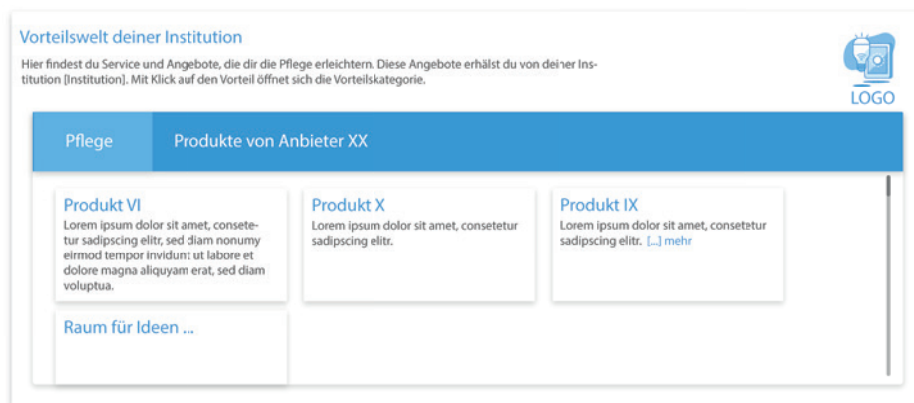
Vorteilswelt deiner Institution

Hier findest du Service und Angebote, die dir die Pflege erleichtern. Diese Angebote erhälst du von deiner Institution [Institution]. Mit Klick auf den Vorteil öffnet sich die Vorteilskategorie.

LOGO

Pflege

Produkte von Anbieter XX

Produkt VI
Lorem ipsum dolor sit amet, consetetur sadipscing elitr, sed diam nonumy eirmod tempor invidunt ut labore et dolore magna aliquyam erat, sed diam voluptua.

Produkt X
Lorem ipsum dolor sit amet, consetetur sadipscing elitr.

Produkt IX
Lorem ipsum dolor sit amet, consetetur sadipscing elitr. [...] mehr

Raum für Ideen ...